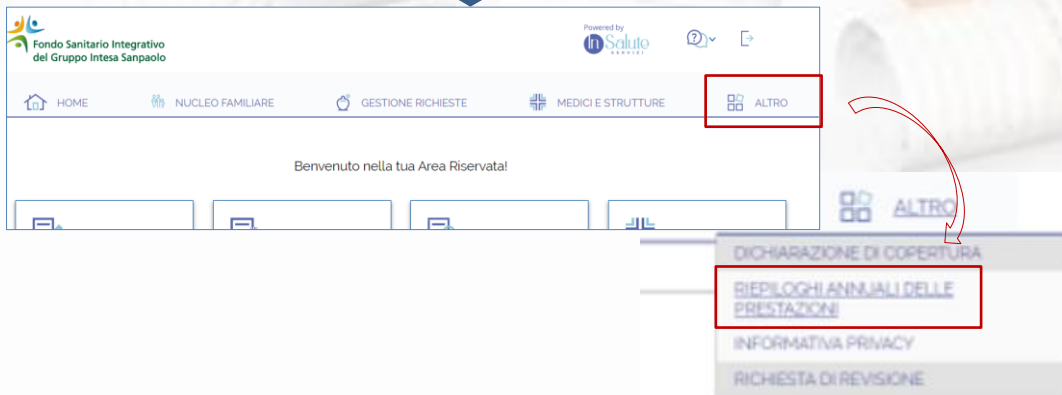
Fondo Sanitario Integrativo del Gruppo Intesa Sanpaolo

Powered by
In Salute
SERVIZI

HOME
NUCLEO FAMILIARE
GESTIONE RICHIESTE
MEDICI E STRUTTURE
ALTRO

Benvenuto nella tua Area Riservata!

ALTRO

DICHIARAZIONE DI COPERTURA
RIEPILOGHI ANNUALI DELLE PRESTAZIONI
INFORMATIVA PRIVACY
RICHIESTA DI REVISIONE